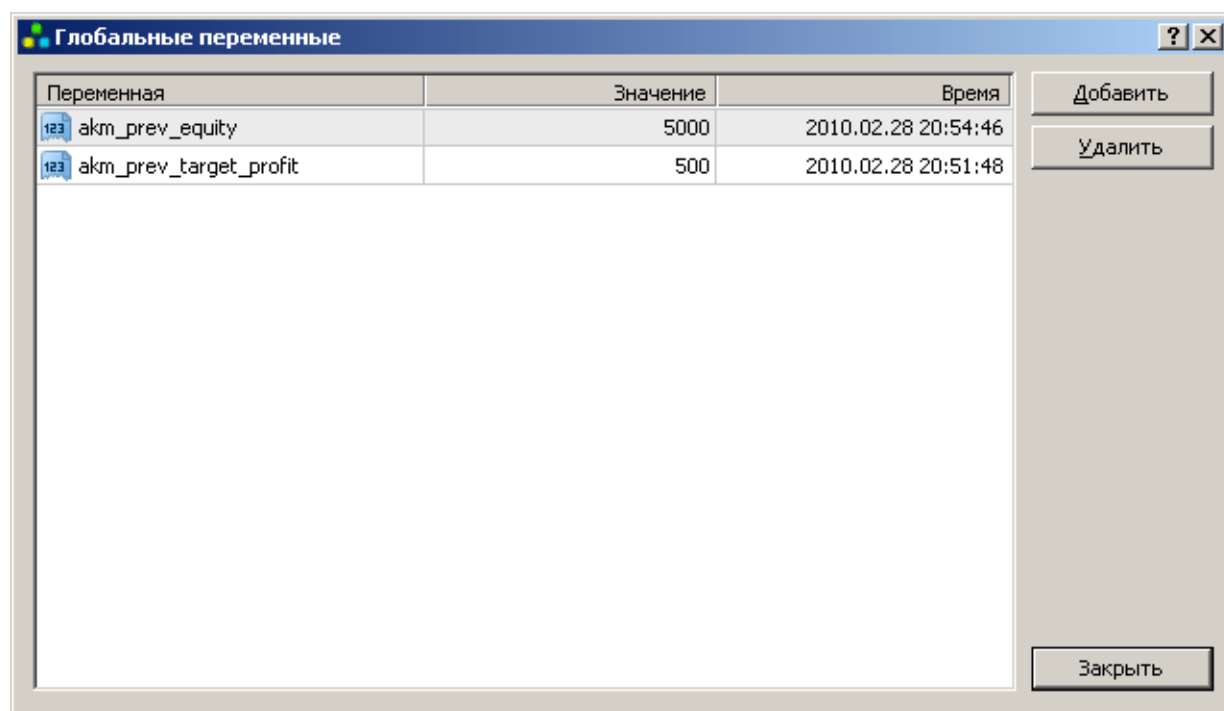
Глобальные переменные

?

| Переменная | Значение | Время |
|---|---|---|
| 123 akm_prev_equity | 5000 | 2010.02.28 20:54:46 |
| 123 akm_prev_target_profit | 500 | 2010.02.28 20:51:48 |

Добавить

Удалить

Закрыть